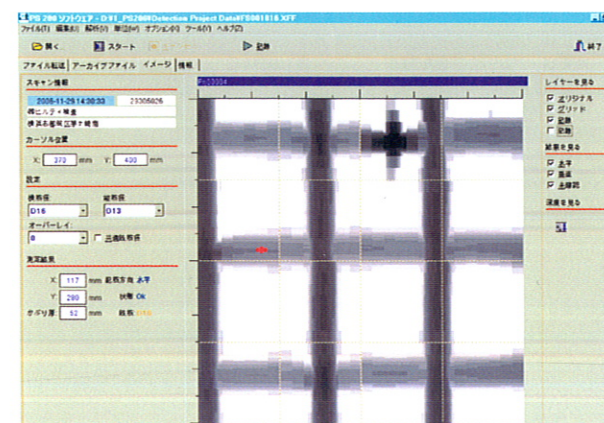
PS 200 ソフトウェア - D:¥1_PS200Detection Project Data¥FS061816.XFF
ファイル(F) 編集(E) 解析(S) 単位(U) オプション(O) ツール(T) ヘルプ(H)
開く スタート 記録 終了
ファイル転送 アーカイブファイル イメージ 情報
スキャン情報
2006-11-29 14:38:33 | 23305826
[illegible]
カーソル位置
X: 370 mm Y: 430 mm
設定
横鉄筋 縦鉄筋
D16 D13
オーバーレイ
8 三点鉄筋径
測定結果
X: 117 mm 鉄筋方向 水平
Y: 280 mm 状態 Ok
かぶり厚: 52 mm 鉄筋 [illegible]
Fs23304
レイヤーを見る
オリジナル
グリッド
記録
記録
結果を見る
水平
垂直
三様図
深度を見る